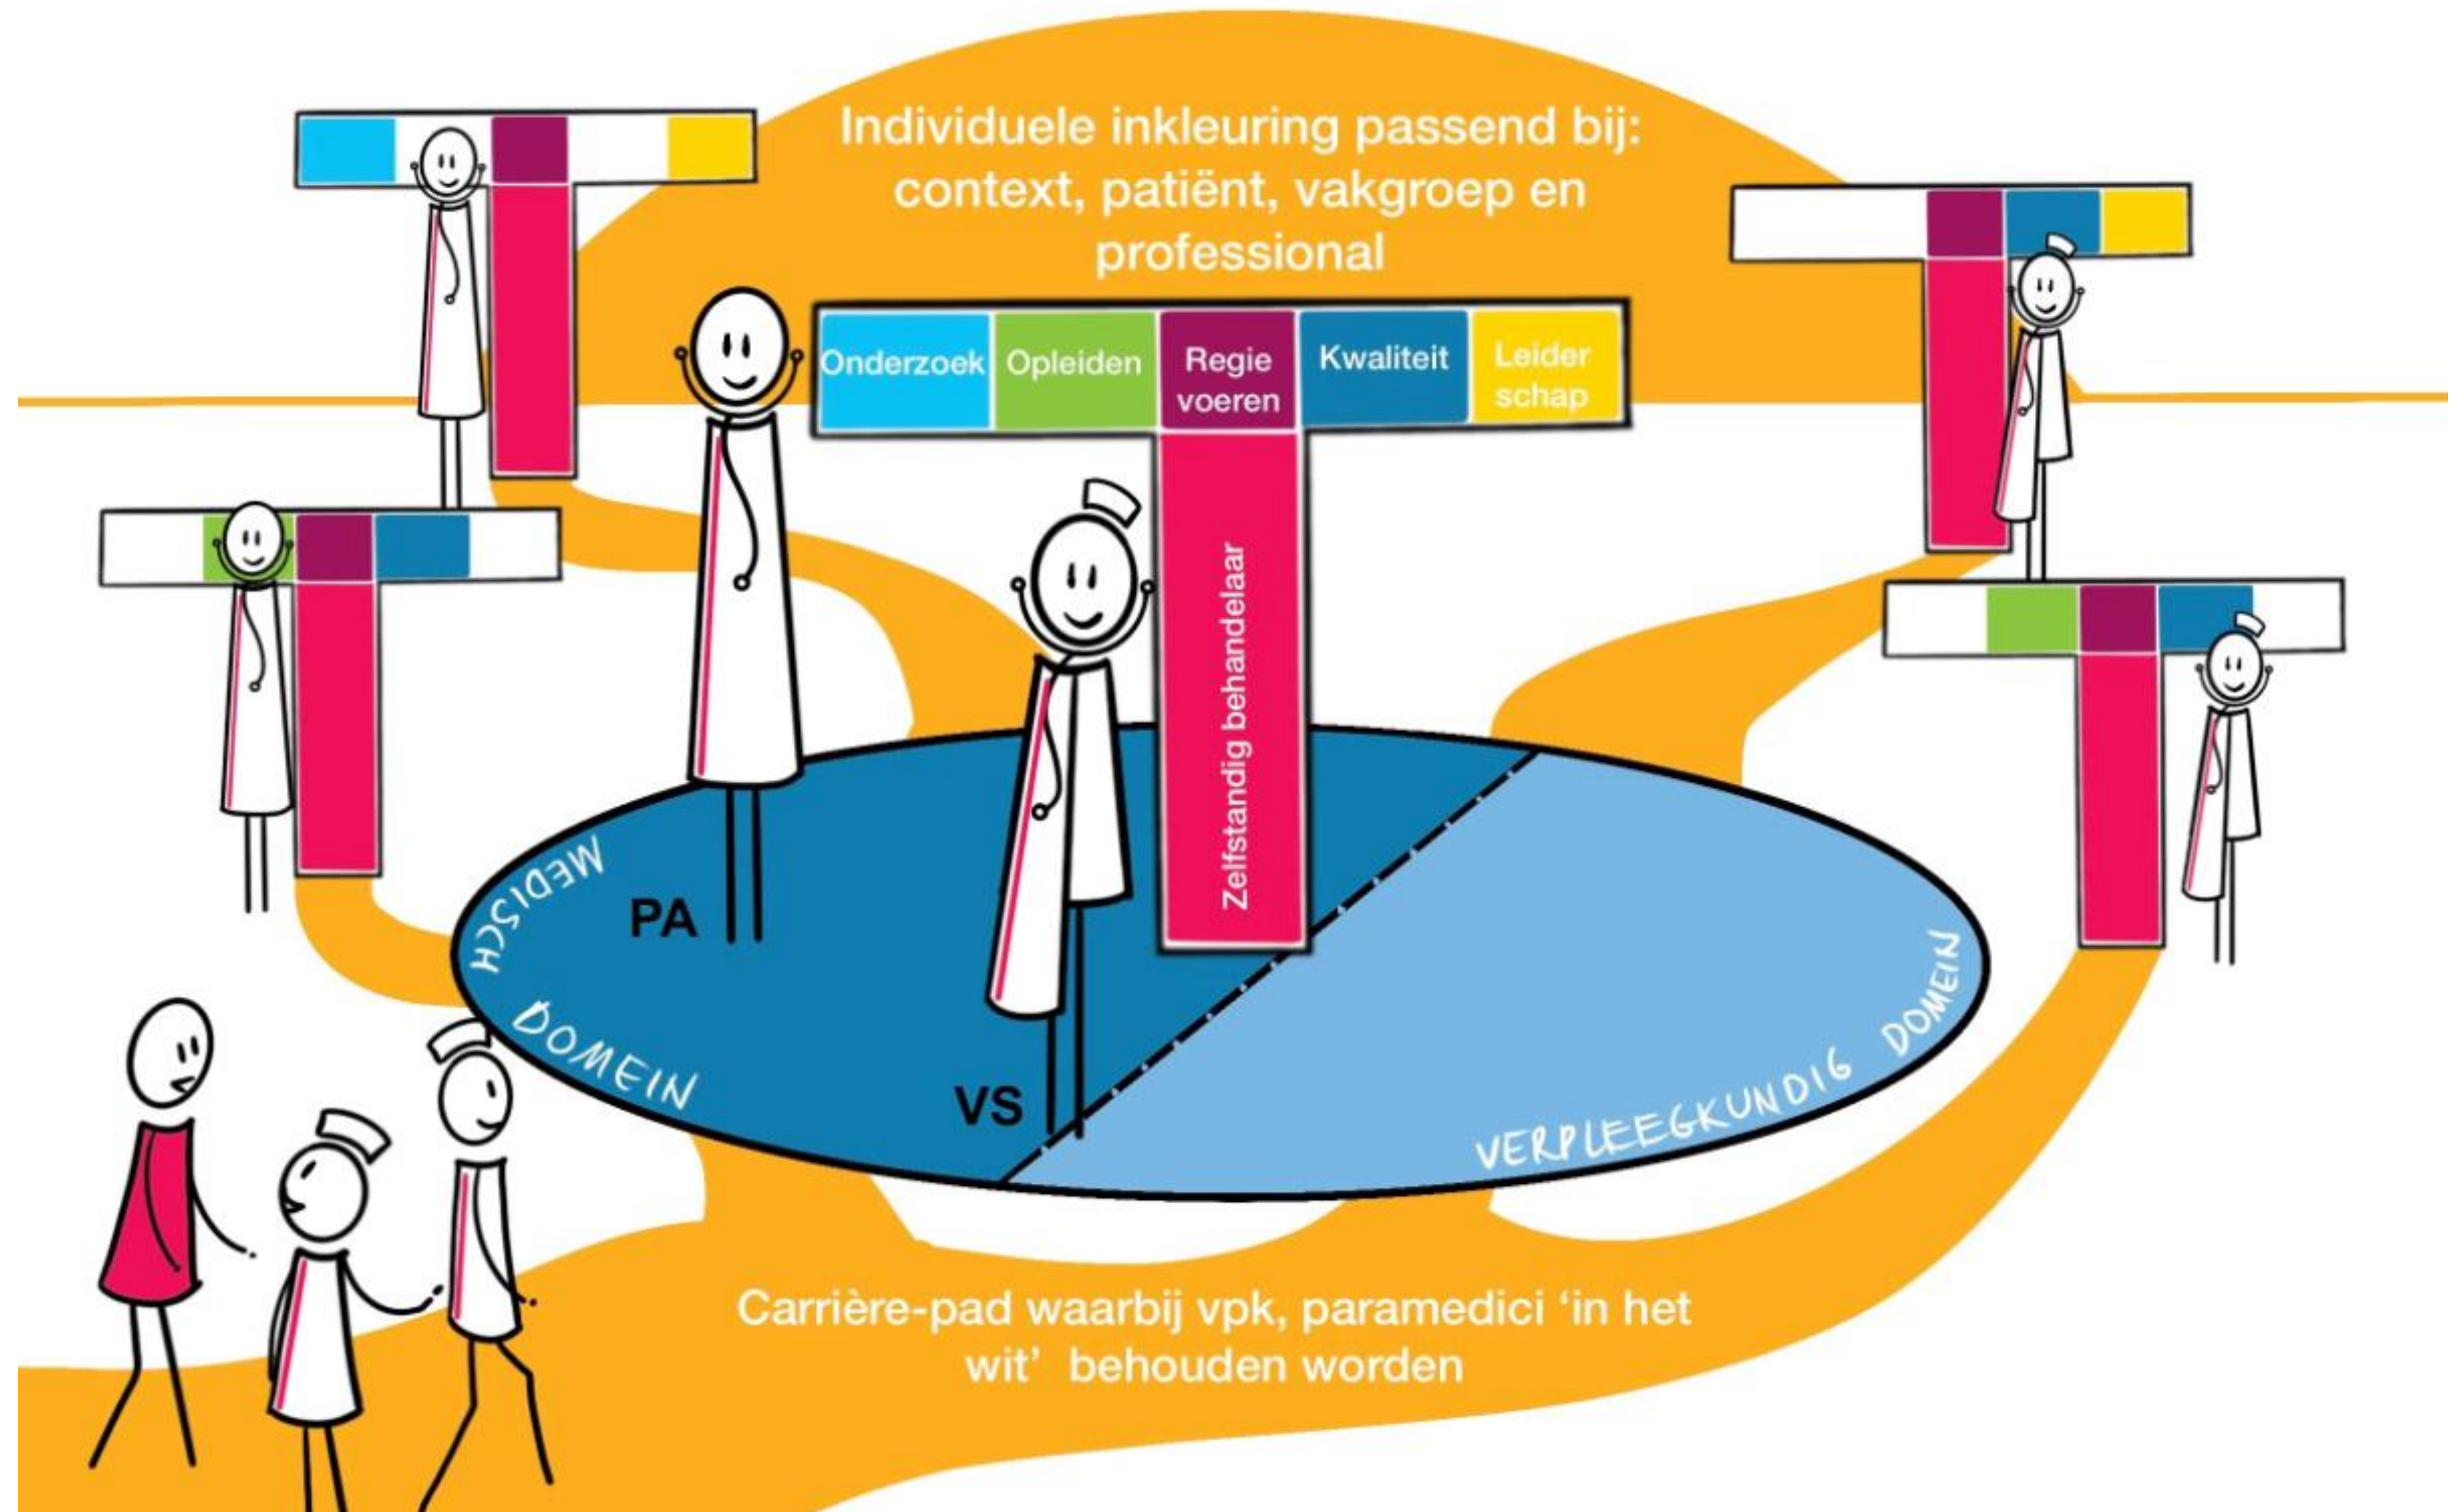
Individuele inkleuring passend bij: context, patiënt, vakgroep en professional

Onderzoek
Opleiden
Regie voeren
Kwaliteit
Leider schap

Zelfstandig behandelaar

PA

VS

MEDISCH DOMEIN

VERPLEEGKUNDIG DOMEIN

Carrière-pad waarbij vpk, paramedici 'in het wit' behouden worden